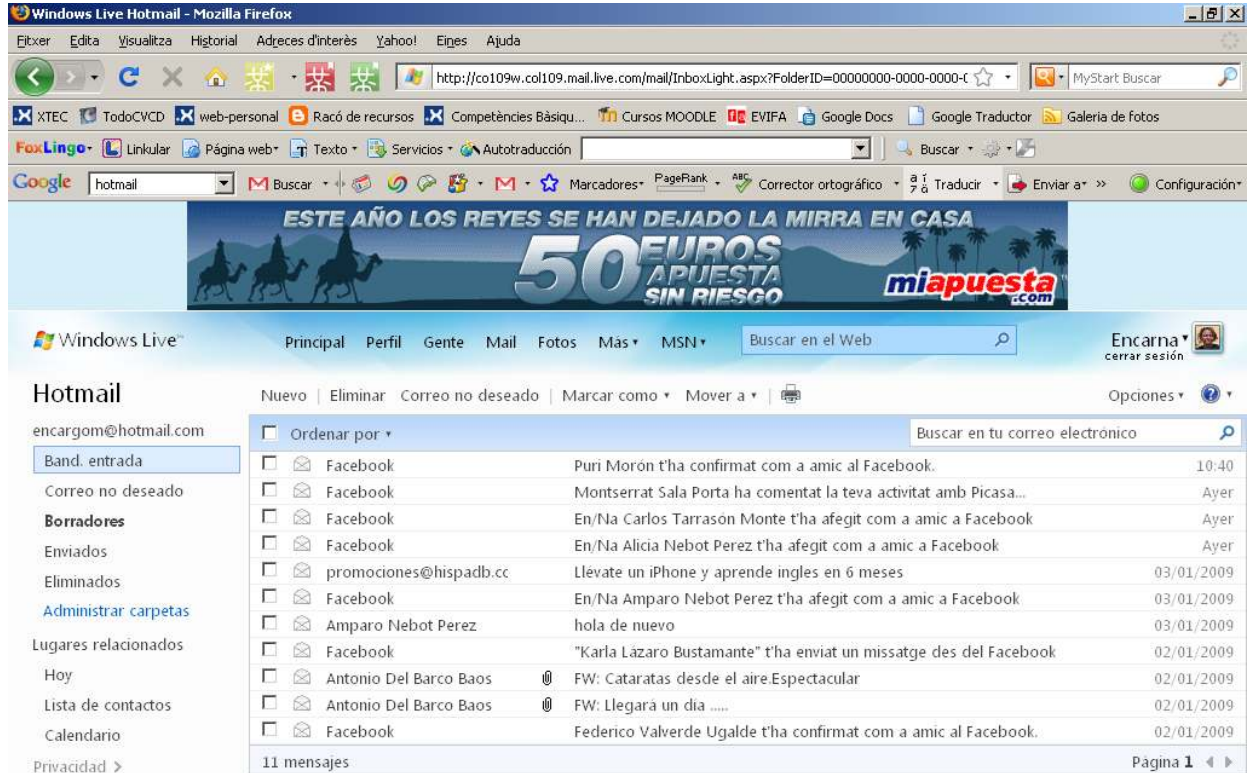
Windows Live Hotmail - Mozilla Firefox

Fitxer Edita Visualitza Historial Adreces d'interès Yahoo! Eines Ajuda

http://co109w.col109.mail.live.com/mail/InboxLight.aspx?FolderID=00000000-0000-0000-0 MyStart Buscar

XTEC TodoCVCD web-personal Racó de recursos Competències Bàsiqu... Cursos MOODLE EVIFA Google Docs Google Traductor Galeria de fotos

FoxLingo Linkular Página web Texto Servicios Autotraducción Buscar

Google hotmail Buscar Marcadores PageRank Corrector ortográfico Traducir Enviar a Configuración

ESTE AÑO LOS REYES SE HAN DEJADO LA MIRRA EN CASA
50 EUROS APUESTA SIN RIESGO
miapuesta.com

Windows Live Principal Perfil Gente Mail Fotos Más MSN Buscar en el Web Encarna cerrar sesión

Hotmail

Nuevo | Eliminar Correo no deseado | Marcar como Mover a | Opciones

encargom@hotmail.com
Band. entrada
Correo no deseado
Borradores
Enviados
Eliminados
Administrar carpetas
Lugares relacionados
Hoy
Lista de contactos
Calendario
Privacidad >

Ordenar por Buscar en tu correo electrónico

| | | |
|---|---|---|
| Facebook | Puri Morón t'ha confirmat com a amic al Facebook. | 10:40 |
| Facebook | Montserrat Sala Porta ha comentat la teva activitat amb Picasa... | Ayer |
| Facebook | En/Na Carlos Tarrasón Monte t'ha afegit com a amic a Facebook | Ayer |
| Facebook | En/Na Alicia Nebot Perez t'ha afegit com a amic a Facebook | Ayer |
| promociones@hispadb.cc | Llévate un iPhone y aprende ingles en 6 meses | 03/01/2009 |
| Facebook | En/Na Amparo Nebot Perez t'ha afegit com a amic a Facebook | 03/01/2009 |
| Amparo Nebot Perez | hola de nuevo | 03/01/2009 |
| Facebook | "Karla Lázaro Bustamante" t'ha enviat un missatge des del Facebook | 02/01/2009 |
| Antonio Del Barco Baos | FW: Cataratas desde el aire.Espectacular | 02/01/2009 |
| Antonio Del Barco Baos | FW: Llegará un dia ..... | 02/01/2009 |
| Facebook | Federico Valverde Ugalde t'ha confirmat com a amic al Facebook. | 02/01/2009 |

11 mensajes Página 1